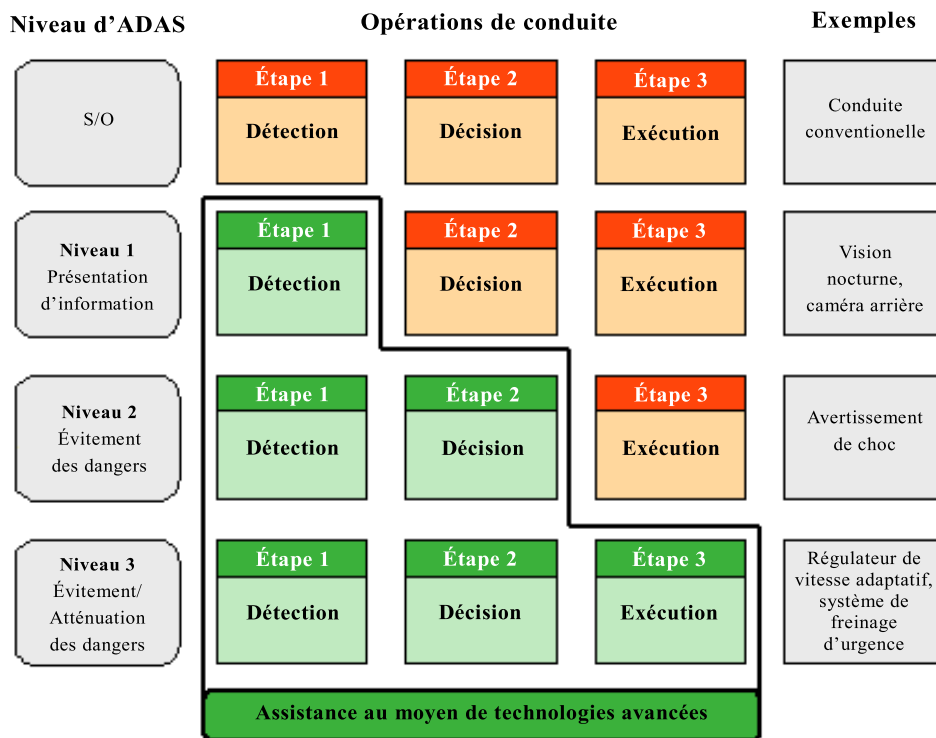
| Niveau d'ADAS | Opérations de conduite | | | Exemples |
|---|---|---|---|---|
| S/O | Étape 1 Détection | Étape 2 Décision | Étape 3 Exécution | Conduite conventionnelle |
| **Niveau 1** Présentation d'information | Étape 1 Détection | Étape 2 Décision | Étape 3 Exécution | Vision nocturne, caméra arrière |
| **Niveau 2** Évitement des dangers | Étape 1 Détection | Étape 2 Décision | Étape 3 Exécution | Avertissement de choc |
| **Niveau 3** Évitement/ Atténuation des dangers | Étape 1 Détection | Étape 2 Décision | Étape 3 Exécution | Régulateur de vitesse adaptatif, système de freinage d'urgence |

Assistance au moyen de technologies avancées